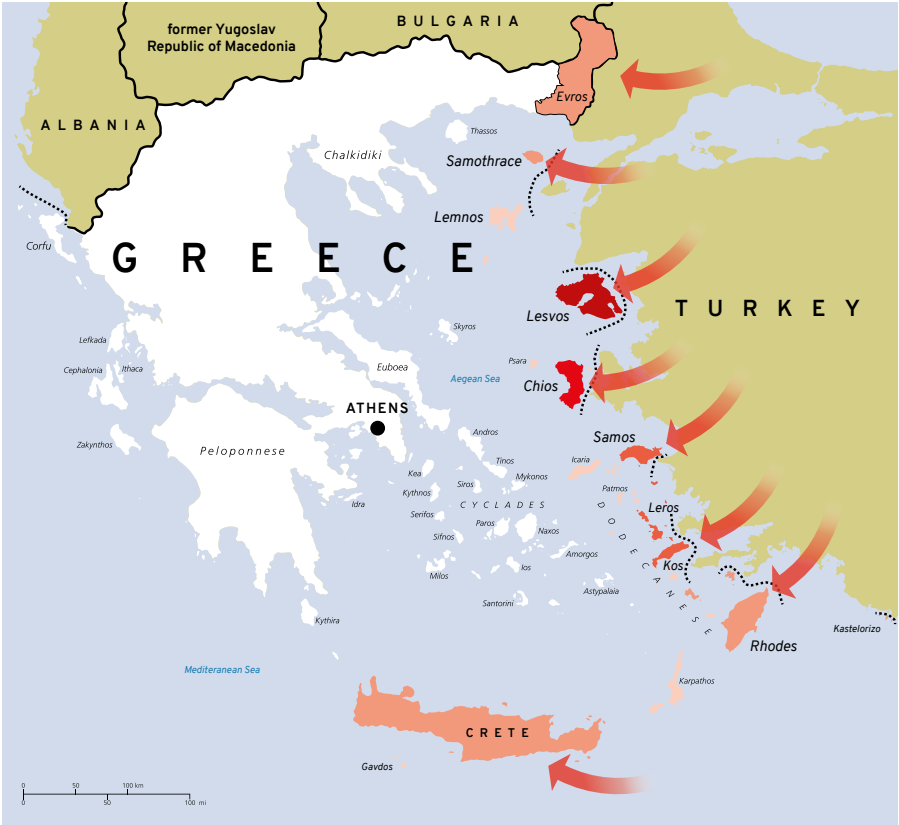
former Yugoslav Republic of Macedonia

BULGARIA

ALBANIA

Evros

Thassos

Chalkidiki

Samothrace

Lemnos

Corfu

GREECE

TURKEY

Lesvos

Skyros

Lefkada

Cephalonia

Ithaca

Euboea

Psara

Aegean Sea

Chios

ATHENS

Zakynthos

Peloponnese

Andros

Samos

Tinos

Icaria

Mykonos

Patmos

Kea

Kythnos

Siros

Idra

Serifos

CYCLADES

Paros

DODECANESE

Leros

Naxos

Sifnos

Amorgos

Kos

Milos

Ios

Astypalaia

Santorini

Kastelorizo

Kythira

Rhodes

Mediterranean Sea

Karpathos

CRETE

Gavdos

0 50 100 km

0 50 100 mi